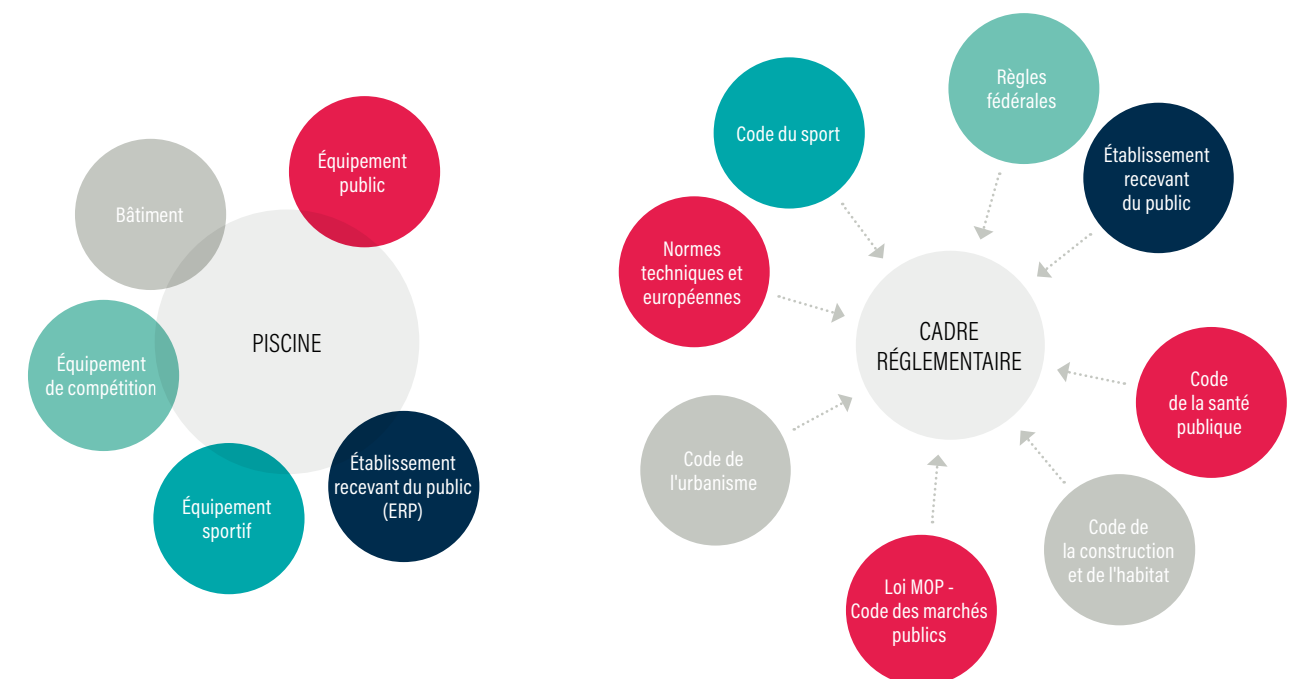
Bâtiment

Équipement public

PISCINE

Équipement de compétition

Équipement sportif

Établissement recevant du public (ERP)

Code du sport

Règles fédérales

Établissement recevant du public

Normes techniques et européennes

CADRE RÉGLEMENTAIRE

Code de la santé publique

Code de l'urbanisme

Code de la construction et de l'habitat

Loi MOP - Code des marchés publics